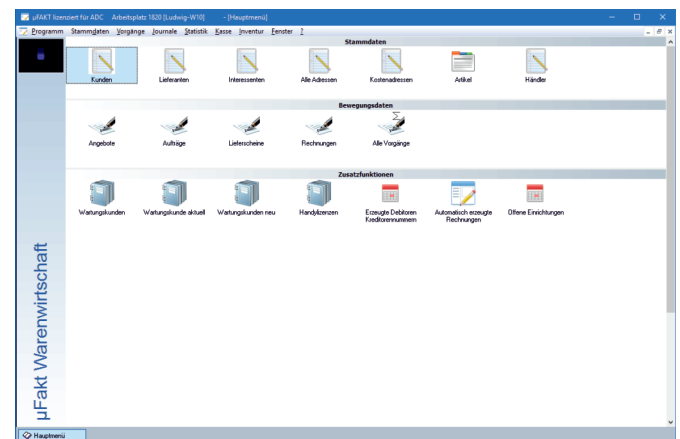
µFAKT lizenziert für ADC Arbeitsplatz 1820 [Ludwig-W10] - [Hauptmenü]

Programm Stammdaten Vorgänge Journale Statistik Kasse Inventur Fenster ?

Stammdaten

Kunden Lieferanten Interessenten Alle Adressen Kostenadressen Artikel Händler

Bewegungsdaten

Angebote Aufträge Lieferscheine Rechnungen Alle Vorgänge

Zusatzfunktionen

Wartungskunden Wartungskunde aktuell Wartungskunden neu Handylizenzen Erzeugte Debitoren Kreditorennummern Automatisch erzeugte Rechnungen Offene Einrichtungen

µFakt Warenwirtschaft

Hauptmenü